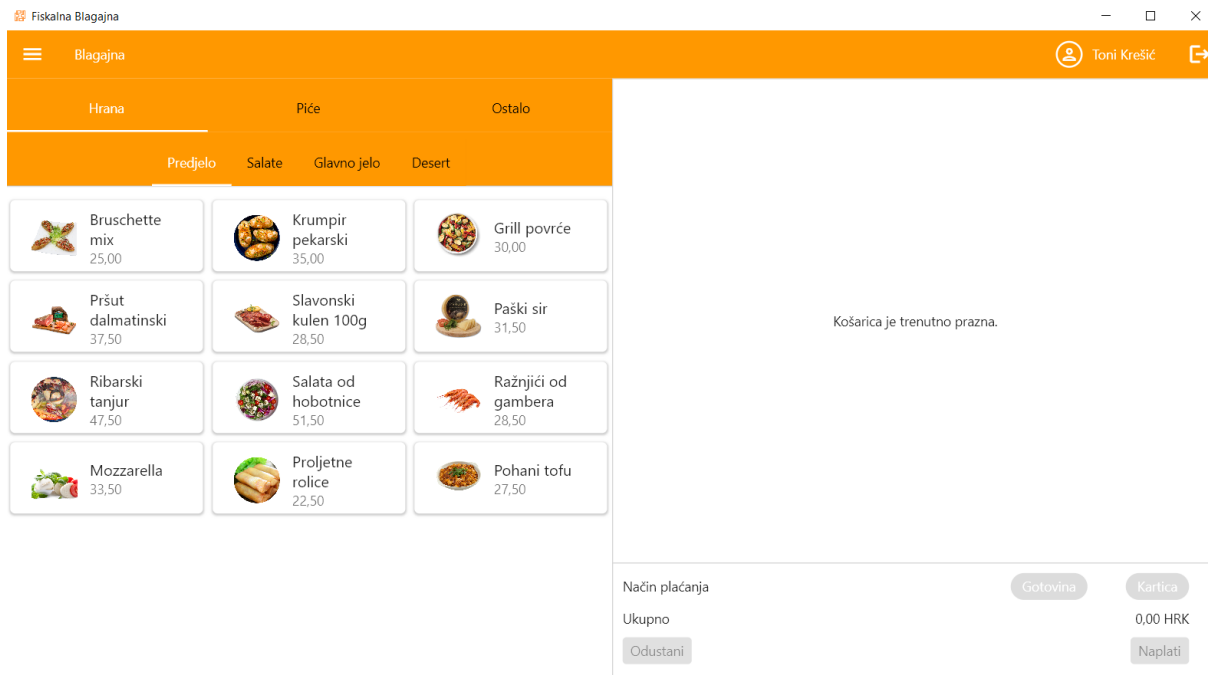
Fiskalna Blagajna

Blagajna

Toni Krešić

Hrana
Piće
Ostalo

Predjelo
Salate
Glavno jelo
Desert

Bruschette mix
25,00

Krumpir pekarski
35,00

Grill povrće
30,00

Pršut dalmatinski
37,50

Slavonski kulen 100g
28,50

Paški sir
31,50

Ribarski tanjur
47,50

Salata od hobotnice
51,50

Ražnjići od gambera
28,50

Mozzarella
33,50

Proljetne rolice
22,50

Pohani tofu
27,50

Košarica je trenutno prazna.

Način plaćanja
Gotovina
Kartica

Ukupno
0,00 HRK

Odustani
Naplati